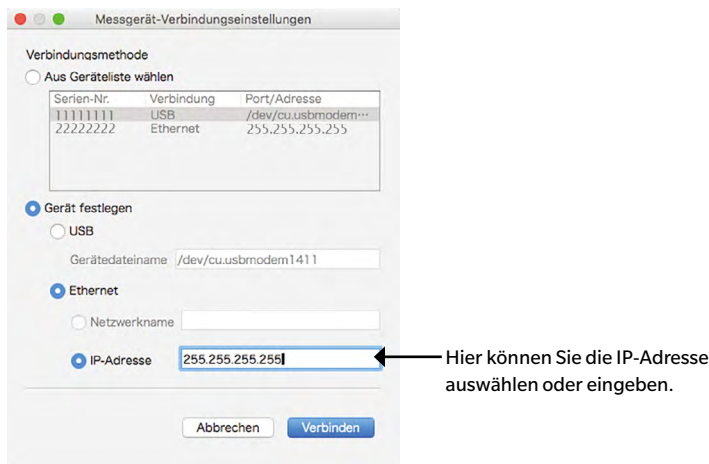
Messgerät-Verbindungseinstellungen

Verbindungsmethode

Aus Geräteliste wählen

| Serien-Nr. | Verbindung | Port/Adresse |
|---|---|---|
| 11111111 | USB | /dev/cu.usbmodem… |
| 22222222 | Ethernet | 255.255.255.255 |

Gerät festlegen

USB

Gerätedateiname /dev/cu.usbmodem1411

Ethernet

Netzwerkname

IP-Adresse 255.255.255.255

Hier können Sie die IP-Adresse auswählen oder eingeben.

Abbrechen Verbinden